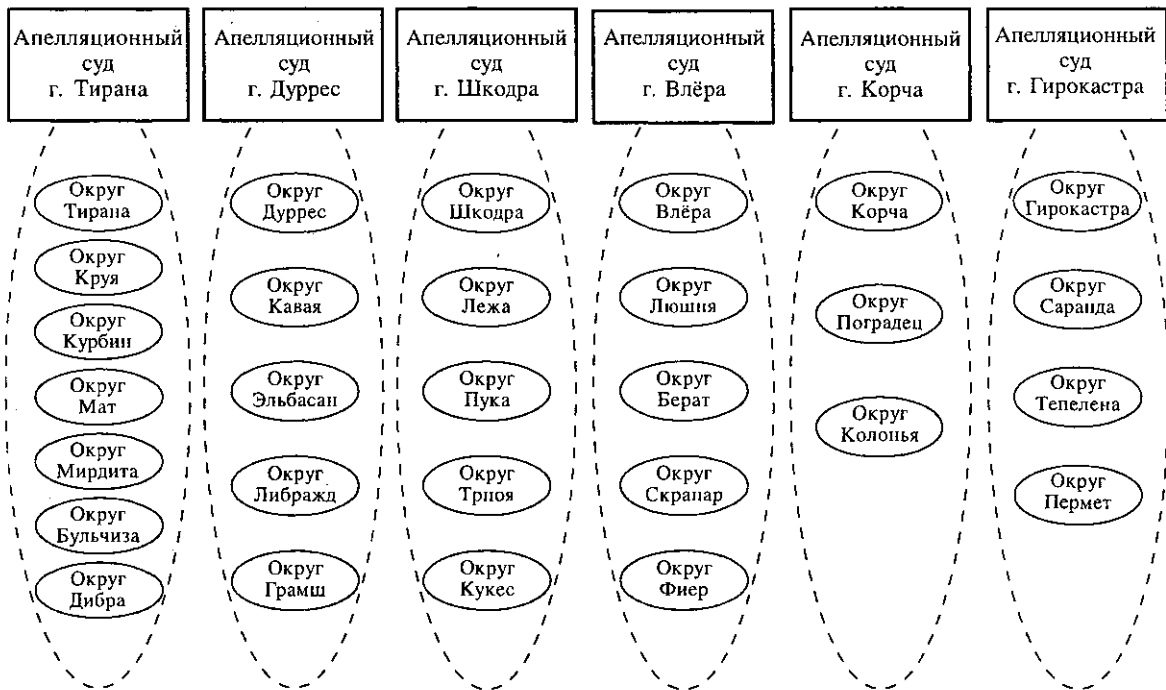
Апелляционный суд г. Тирана

Округ Тирана

Округ Круя

Округ Курбин

Округ Мат

Округ Мирдита

Округ Бульчиза

Округ Дибра

Апелляционный суд г. Дуррес

Округ Дуррес

Округ Кавая

Округ Эльбасан

Округ Либраждь

Округ Грамш

Апелляционный суд г. Шкодра

Округ Шкодра

Округ Лежа

Округ Пука

Округ Тропоя

Округ Кукес

Апелляционный суд г. Влёра

Округ Влёра

Округ Люшня

Округ Берат

Округ Скрапар

Округ Фиер

Апелляционный суд г. Корча

Округ Корча

Округ Поградец

Округ Колонья

Апелляционный суд г. Гирокастра

Округ Гирокастра

Округ Саранда

Округ Тепелена

Округ Пермет